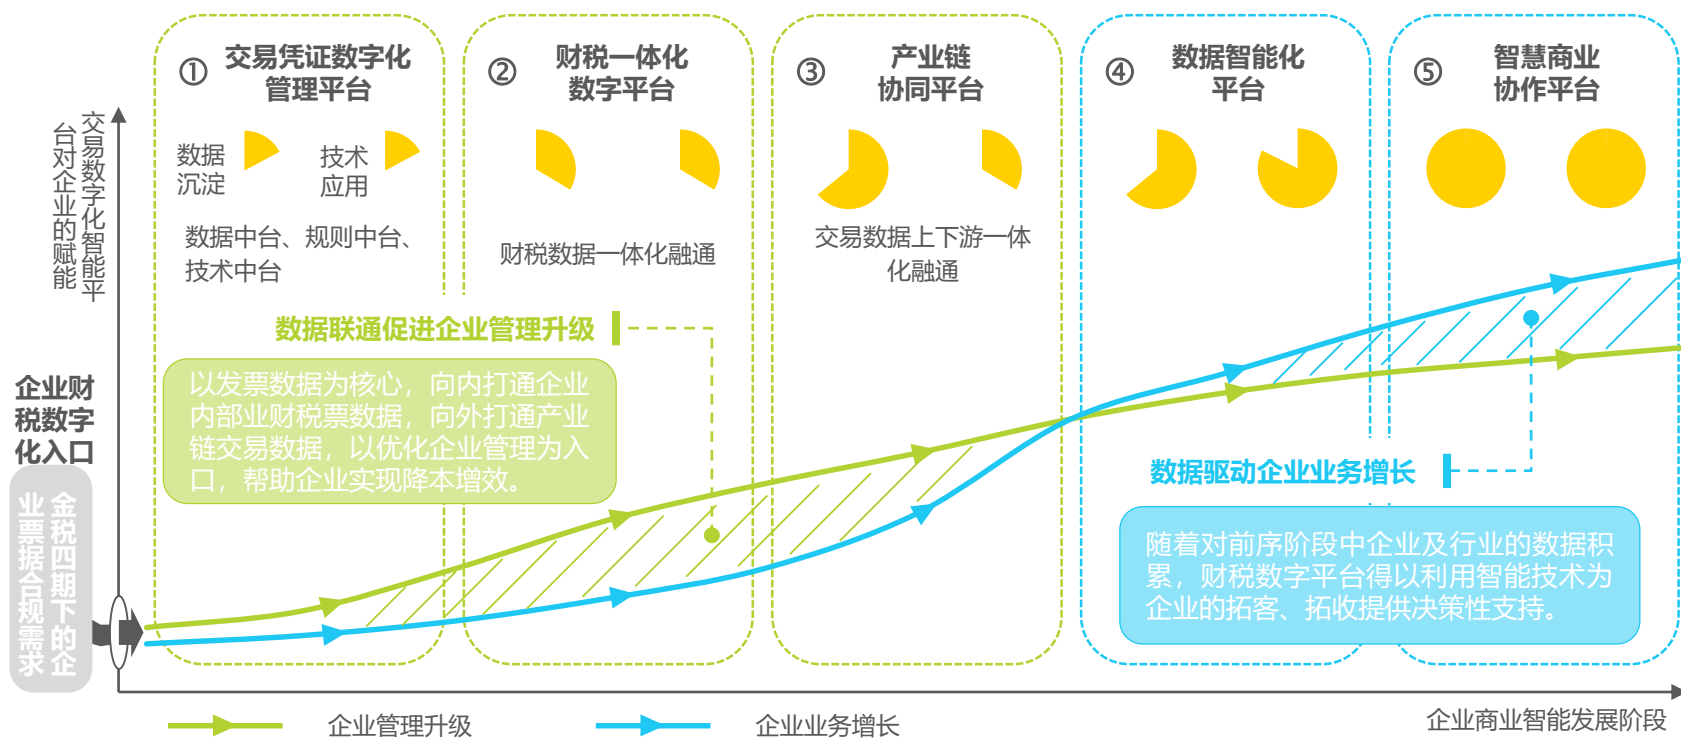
① 交易凭证数字化管理平台

数据沉淀

技术应用

数据中台、规则中台、技术中台

② 财税一体化数字平台

财税数据一体化融通

③ 产业链协同平台

交易数据上下游一体化融通

④ 数据智能化平台

⑤ 智慧商业协作平台

交易数字化智能平台对企业的赋能

企业财税数字化入口

金税四期下的企业票据合规需求

数据联通促进企业管理升级

以发票数据为核心，向内打通企业内部业财税票数据，向外打通产业链交易数据，以优化企业管理为入口，帮助企业实现降本增效。

数据驱动企业业务增长

随着对前序阶段中企业及行业的数据积累，财税数字平台得以利用智能技术为企业的拓客、拓收提供决策性支持。

企业管理升级

企业业务增长

企业商业智能发展阶段